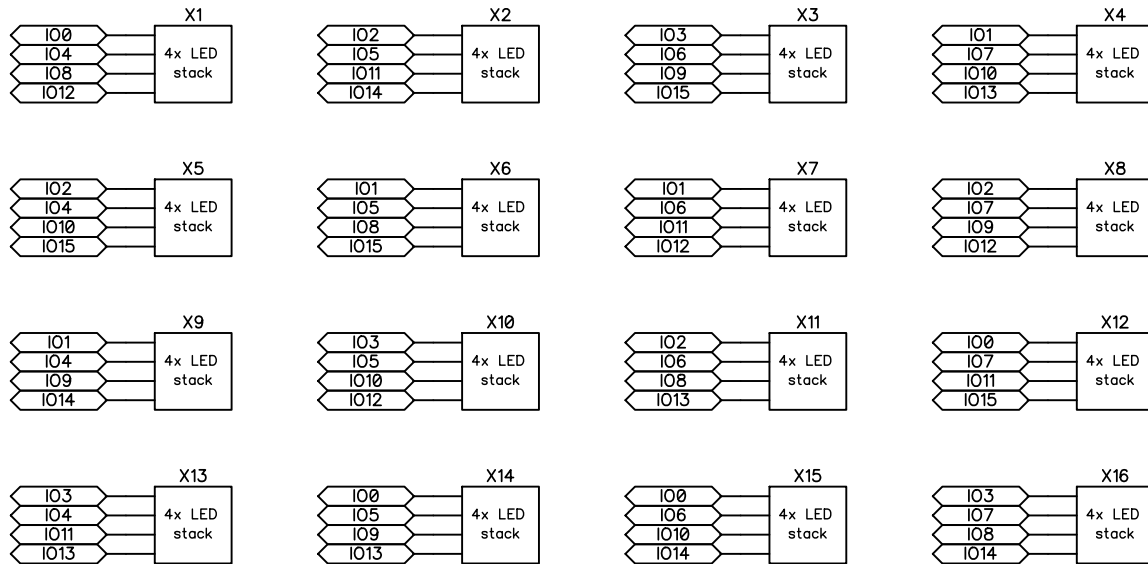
IO0
IO4
IO8
IO12
X1
4x LED stack

IO2
IO5
IO11
IO14
X2
4x LED stack

IO3
IO6
IO9
IO15
X3
4x LED stack

IO1
IO7
IO10
IO13
X4
4x LED stack

IO2
IO4
IO10
IO15
X5
4x LED stack

IO1
IO5
IO8
IO15
X6
4x LED stack

IO1
IO6
IO11
IO12
X7
4x LED stack

IO2
IO7
IO9
IO12
X8
4x LED stack

IO1
IO4
IO9
IO14
X9
4x LED stack

IO3
IO5
IO10
IO12
X10
4x LED stack

IO2
IO6
IO8
IO13
X11
4x LED stack

IO0
IO7
IO11
IO15
X12
4x LED stack

IO3
IO4
IO11
IO13
X13
4x LED stack

IO0
IO5
IO9
IO13
X14
4x LED stack

IO0
IO6
IO10
IO14
X15
4x LED stack

IO3
IO7
IO8
IO14
X16
4x LED stack